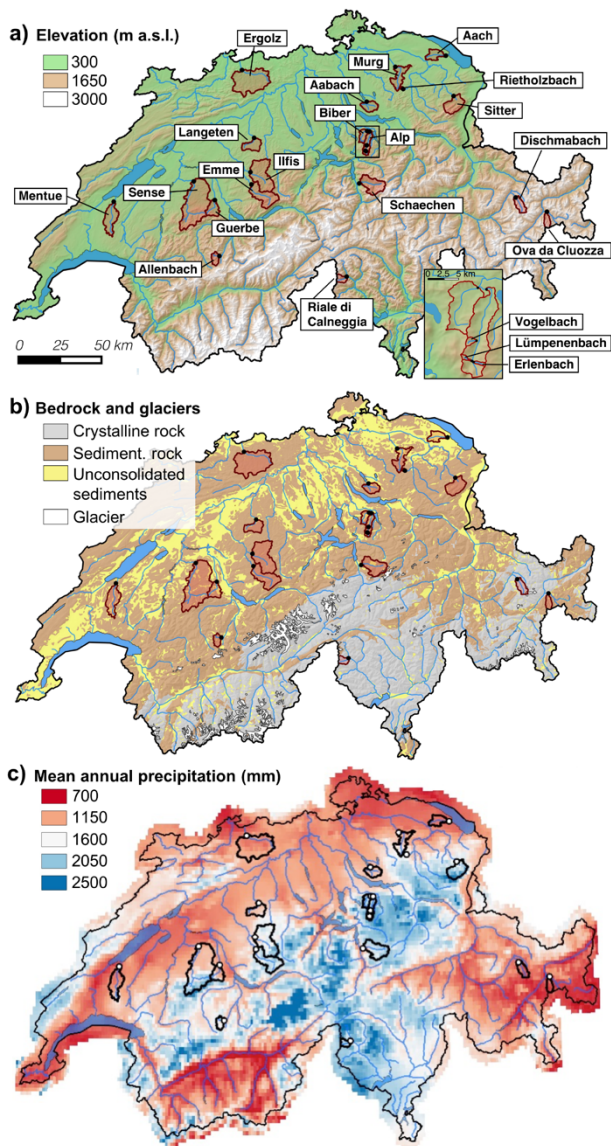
a) Elevation (m a.s.l.)
300
1650
3000

Ergolz
Aach
Murg
Aabach
Rietholzbach
Sitter
Biber
Alp
Langeten
Emme
Ilfis
Dischmabach
Mentue
Sense
Schaechen
Guerbe
Ova da Cluozza
Allenbach
Riale di Calneggia
0 2.5 5 km
Vogelbach
Lümpenenbach
Erlenbach
0 25 50 km

b) Bedrock and glaciers
Crystalline rock
Sediment. rock
Unconsolidated sediments
Glacier

c) Mean annual precipitation (mm)
700
1150
1600
2050
2500